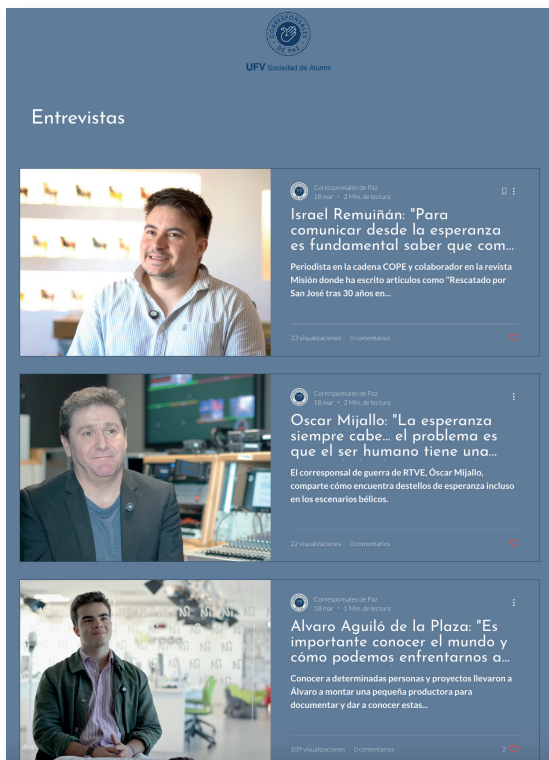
CORRESPONSALES DE PAZ

UFV Sociedad de Alumni

Entrevistas

Corresponsales de Paz
18 mar · 2 Min. de lectura

Israel Remuiñán: "Para comunicar desde la esperanza es fundamental saber que com...

Periodista en la cadena COPE y colaborador en la revista Misión donde ha escrito artículos como "Rescatado por San José tras 30 años en...

33 visualizaciones 0 comentarios

Corresponsales de Paz
18 mar · 2 Min. de lectura

Oscar Mijallo: "La esperanza siempre cabe... el problema es que el ser humano tiene una...

El corresponsal de guerra de RTVE, Óscar Mijallo, comparte cómo encuentra destellos de esperanza incluso en los escenarios bélicos.

22 visualizaciones 0 comentarios

Corresponsales de Paz
18 mar · 1 Min. de lectura

Alvaro Aguiló de la Plaza: "Es importante conocer el mundo y cómo podemos enfrentarnos a...

Conocer a determinadas personas y proyectos llevaron a Álvaro a montar una pequeña productora para documentar y dar a conocer estas...

109 visualizaciones 0 comentarios 2